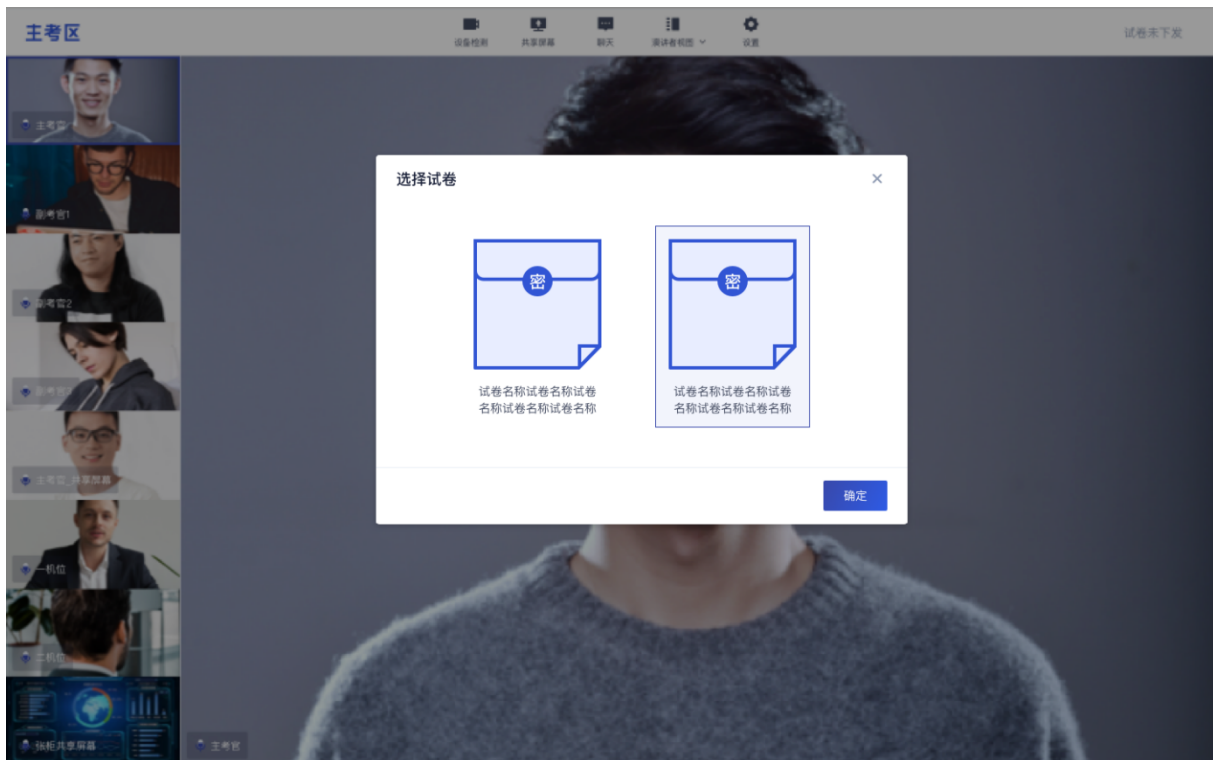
主考区

设备检测 共享屏幕 聊天 演讲者视图 设置

试卷未下发

主考官

副考官1

副考官2

副考官3

主考官_共享屏幕

一机位

二机位

拆柜共享屏幕

主考官

选择试卷

×

密

试卷名称试卷名称试卷名称试卷名称试卷名称

密

试卷名称试卷名称试卷名称试卷名称试卷名称

确定